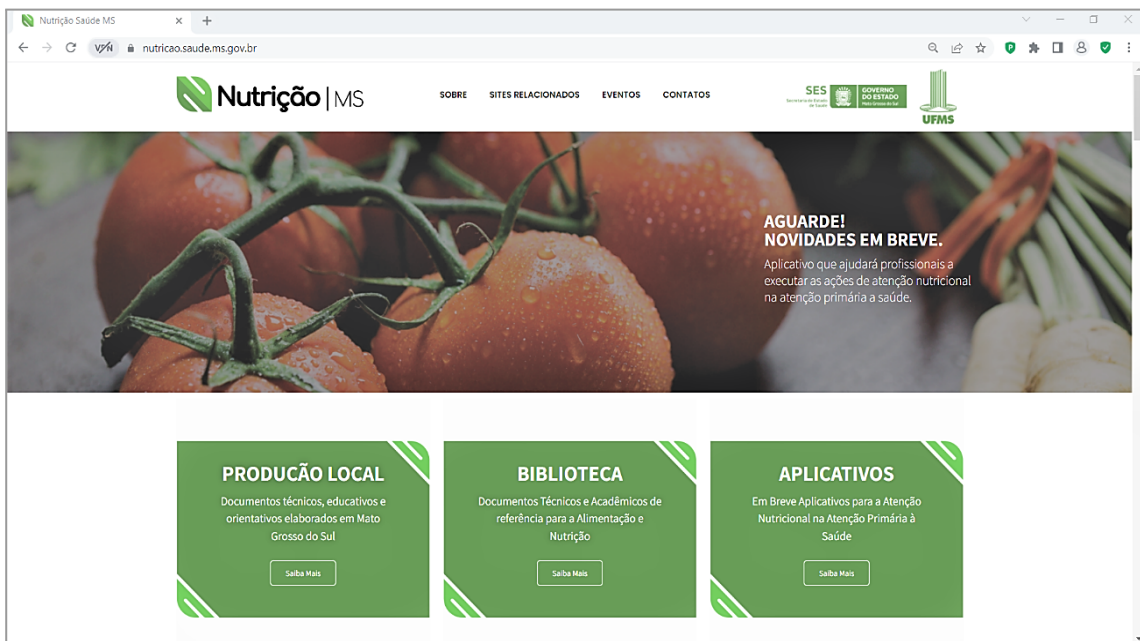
Nutrição Saúde MS

VPN nutricao.saude.ms.gov.br

Nutrição | MS

SOBRE SITES RELACIONADOS EVENTOS CONTATOS

SES Secretaria de Estado de Saúde GOVERNO DO ESTADO Mato Grosso do Sul

UFMS

AGUARDE!
NOVIDADES EM BREVE.
Aplicativo que ajudará profissionais a executar as ações de atenção nutricional na atenção primária a saúde.

PRODUCÃO LOCAL
Documentos técnicos, educativos e orientativos elaborados em Mato Grosso do Sul
Saiba Mais

BIBLIOTECA
Documentos Técnicos e Acadêmicos de referência para a Alimentação e Nutrição
Saiba Mais

APLICATIVOS
Em Breve Aplicativos para a Atenção Nutricional na Atenção Primária à Saúde
Saiba Mais